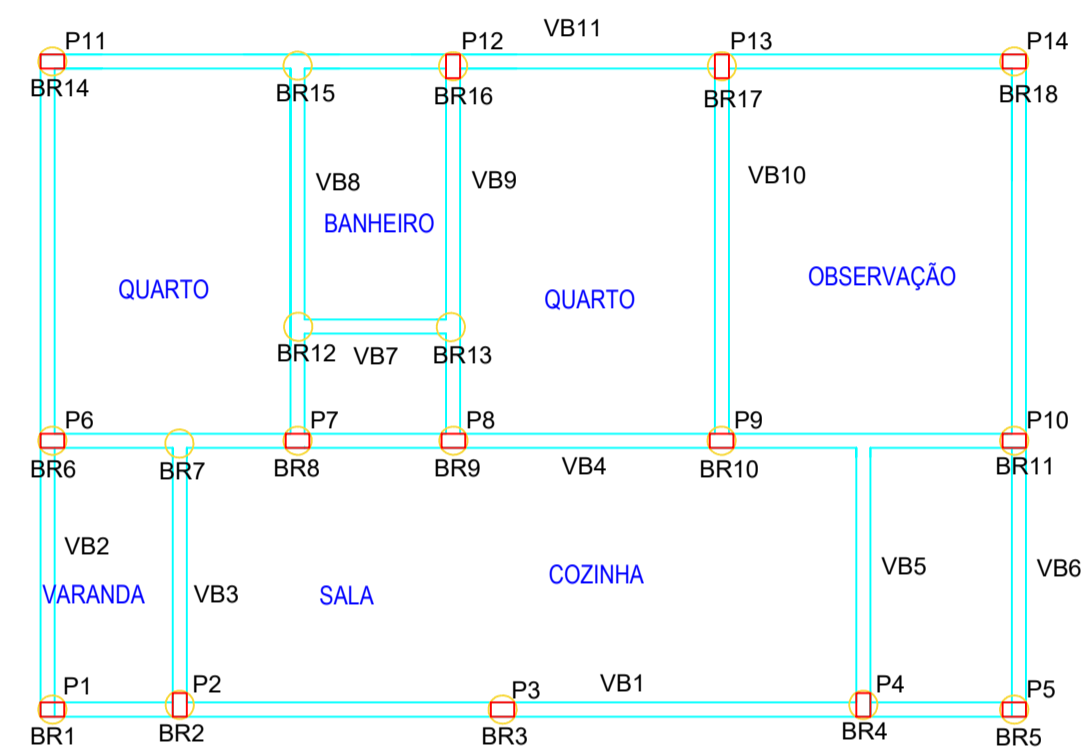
P11 P12 VB11 P13 P14
BR14 BR15 BR16 BR17 BR18

VB8 VB9 VB10
BANHEIRO

QUARTO QUARTO OBSERVAÇÃO

BR12 VB7 BR13

P6 P7 P8 P9 P10
BR6 BR7 BR8 BR9 VB4 BR10 BR11

VB2
VARANDA VB3 SALA COZINHA VB5 VB6

P1 P2 P3 VB1 P4 P5
BR1 BR2 BR3 BR4 BR5